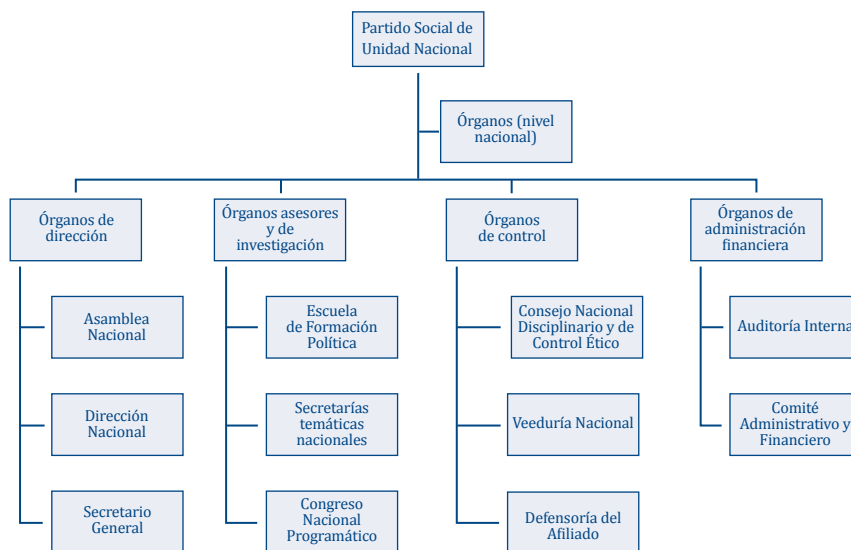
Partido Social de Unidad Nacional

Órganos (nivel nacional)

Órganos de dirección

Asamblea Nacional

Dirección Nacional

Secretario General

Órganos asesores y de investigación

Escuela de Formación Política

Secretarías temáticas nacionales

Congreso Nacional Programático

Órganos de control

Consejo Nacional Disciplinario y de Control Ético

Veeduría Nacional

Defensoría del Afiliado

Órganos de administración financiera

Auditoría Intern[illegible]

Comité Administrativo y Financiero